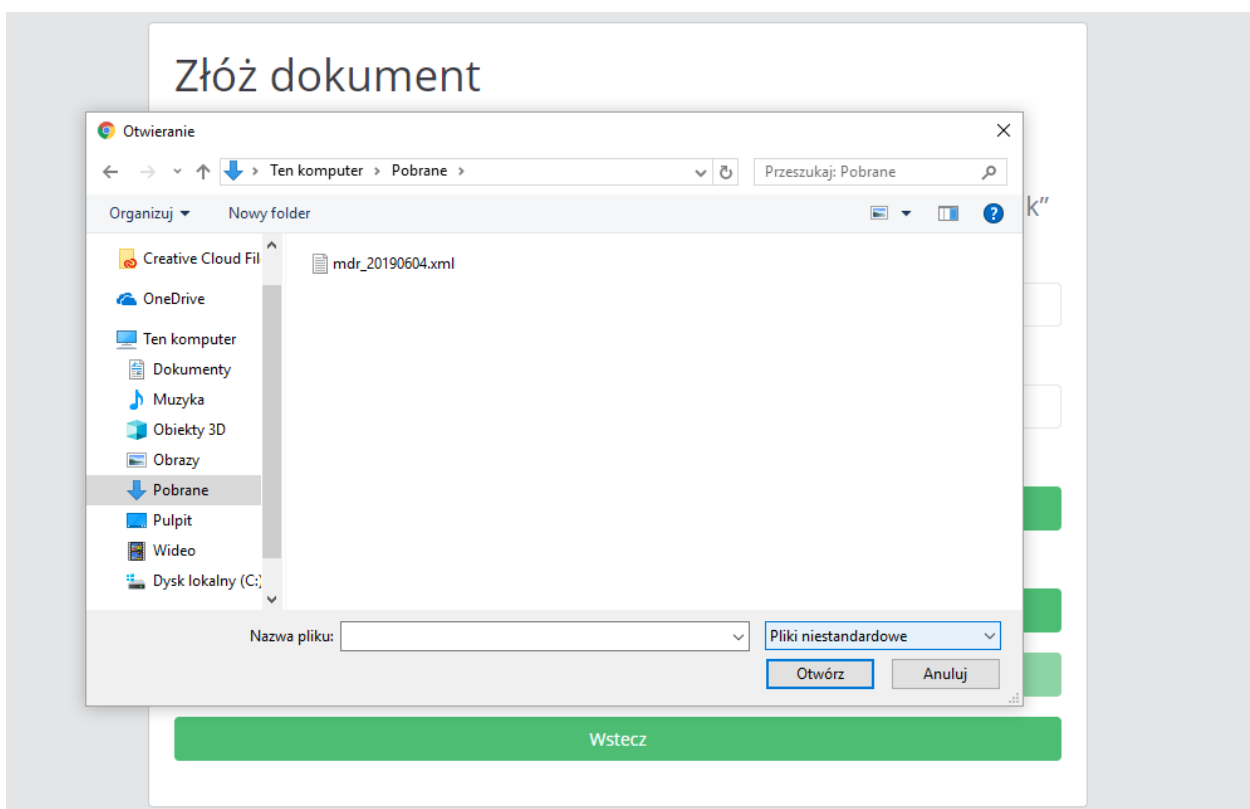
Złóż dokument

Otwieranie

Ten komputer › Pobrane ›

Przeszukaj: Pobrane

Organizuj ▾ Nowy folder

k"

Creative Cloud Fil

OneDrive

Ten komputer

Dokumenty

Muzyka

Obiekty 3D

Obrazy

Pobrane

Pulpit

Wideo

Dysk lokalny (C:)

mdr_20190604.xml

Nazwa pliku:

Pliki niestandardowe

Otwórz

Anuluj

Wstecz